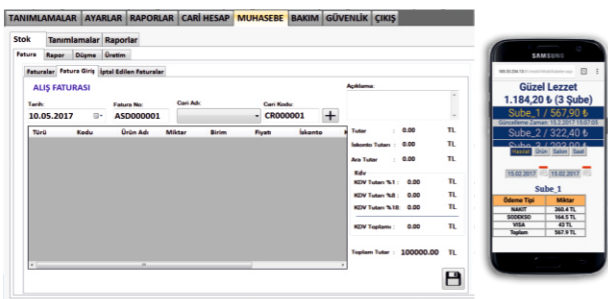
TANIMLAMALAR | AYARLAR | RAPORLAR | CARİ HESAP | MUHASEBE | BAKIM | GÜVENLİK | ÇIKIŞ

Stok | Tanımlamalar | Raporlar

Fatura | Rapor | Düşme | Üretim

Faturalar | Fatura Giriş | İptal Edilen Faturalar

ALIŞ FATURASI

Tarih: 10.05.2017

Fatura No: ASD000001

Cari Adı:

Cari Kodu: CR000001

+

Açıklama:

| Türü | Kodu | Ürün Adı | Miktar | Birim | Fiyatı | İskonto |
|---|---|---|---|---|---|---|

Tutar : 0.00 TL
İskonto Tutarı : 0.00 TL
Ara Tutar : 0.00 TL
Kdv
KDV Tutarı %1 : 0.00 TL
KDV Tutarı %8 : 0.00 TL
KDV Tutarı %18: 0.00 TL
KDV Toplamı : 0.00 TL
Toplam Tutar : 100000.00 TL

SAMSUNG

Güzel Lezzet
1.184,20 ₺ (3 Şube)
Sube_1 / 567,90 ₺
Güncelleme Zamanı: 15.2.2017 15:57:05
Sube_2 / 322,40 ₺
Sube_3 / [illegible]

Haftalık | Ürün | Satıcı | Saat

15.02.2017 | 15.02.2017

Sube_1

| Ödeme Tipi | Miktar |
|---|---|
| NAKIT | 260.4 TL |
| SODEKSO | 164.5 TL |
| VISA | 43 TL |
| Toplam | 567.9 TL |